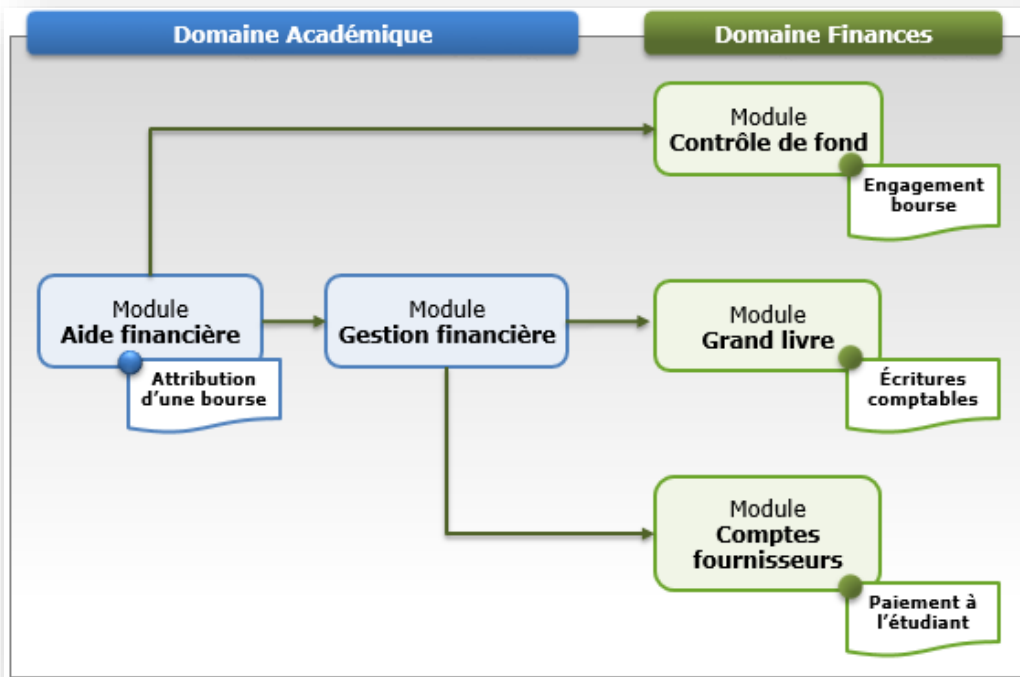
Domaine Académique

Domaine Finances

Module
Contrôle de fond

Engagement bourse

Module
Aide financière

Attribution d'une bourse

Module
Gestion financière

Module
Grand livre

Écritures comptables

Module
Comptes fournisseurs

Paiement à l'étudiant